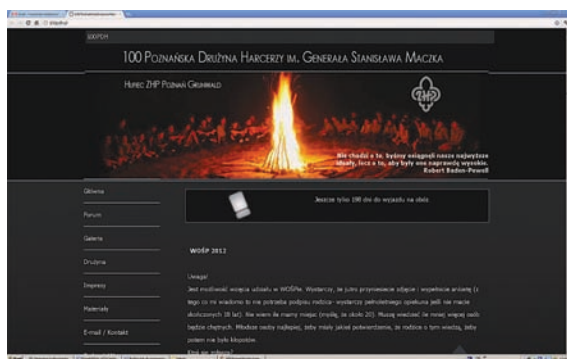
100PDH

100 Poznańska Drużyna Harcerzy im. Generała Stanisława Maczka

Hufiec ZHP Poznań Grunwald

Nie chodzi o to, byśmy osiągnęli nasze najwyższe ideały, lecz o to, aby były one naprawdę wysokie.
Robert Baden-Powell

Główna

Forum

Galeria

Drużyna

Imprezy

Materiały

E-mail / Kontakt

Jeszcze tylko 198 dni do wyjazdu na obóz.

WOŚP 2012

Uwaga!
Jest możliwość wzięcia udziału w WOŚPie. Wystarczy, że jutro przyniesiecie zdjęcie i wypełnione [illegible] (z tego co mi wiadomo to nie potrzeba podpisu rodzica- wystarczy pełnoletniego opiekuna jeśli nie macie skończonych 18 lat). Nie wiem ile mamy miejsc (myślę, że około 20). Muszę wiedzieć ile mniej więcej osób będzie chętnych. Młodsze osoby najlepiej, żeby miały jakieś potwierdzenie, że rodzice o tym wiedzą, żeby potem nie było kłopotów.
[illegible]